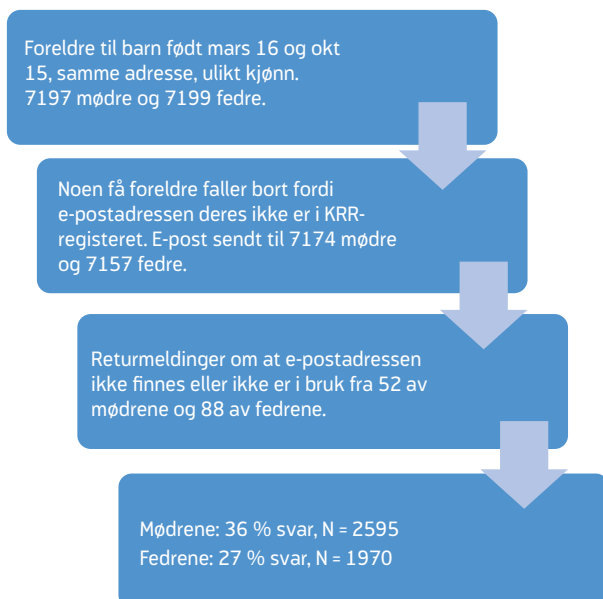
Foreldre til barn født mars 16 og okt 15, samme adresse, ulikt kjønn. 7197 mødre og 7199 fedre.

Noen få foreldre faller bort fordi e-postadressen deres ikke er i KRR-registeret. E-post sendt til 7174 mødre og 7157 fedre.

Returmeldinger om at e-postadressen ikke finnes eller ikke er i bruk fra 52 av mødrene og 88 av fedrene.

Mødrene: 36 % svar, N = 2595
Fedrene: 27 % svar, N = 1970